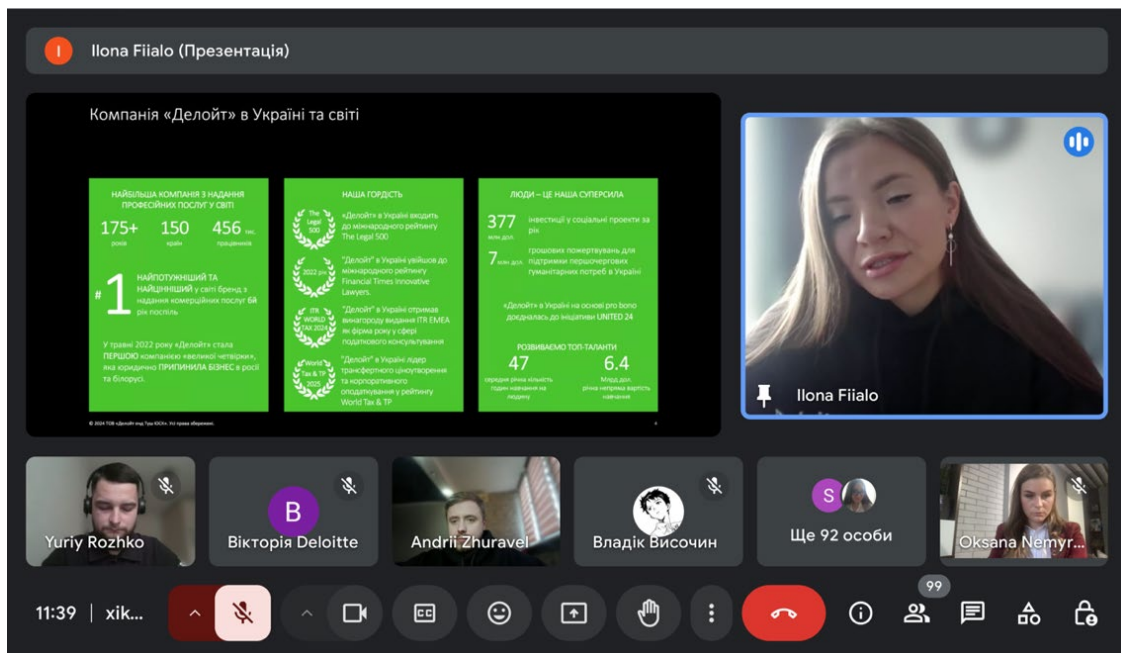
I Ilona Fiialo (Презентація)

Компанія «Делойт» в Україні та світі

НАЙБІЛЬША КОМПАНІЯ З НАДАННЯ ПРОФЕСІЙНИХ ПОСЛУГ У СВІТІ

175+ років

150 країн

456 тис. працівників

#1 НАЙПОТУЖНІШИЙ ТА НАЙЦІННІШИЙ у світі бренд з надання комерційних послуг 6й рік поспіль

У травні 2022 року «Делойт» стала ПЕРШОЮ компанією «великої четвірки», яка юридично ПРИПИНИЛА БІЗНЕС в росії та білорусі.

НАША ГОРДІСТЬ

The Legal 500

«Делойт» в Україні входить до міжнародного рейтингу The Legal 500

2022 рік

"Делойт" в Україні увійшов до міжнародного рейтингу Financial Times Innovative Lawyers.

ITR WORLD TAX 2024

"Делойт" в Україні отримав винагороду видання ITR EMEA як фірма року у сфері податкового консультування

World Tax & TP 2025

"Делойт" в Україні лідер трансфертного ціноутворення та корпоративного оподаткування у рейтингу World Tax & TP

ЛЮДИ – ЦЕ НАША СУПЕРСИЛА

377 млн дол. інвестиції у соціальні проекти за рік

7 млн дол. грошових пожертвувань для підтримки першочергових гуманітарних потреб в Україні

«Делойт» в Україні на основі pro bono доєдналась до ініціативи UNITED 24

РОЗВИВАЄМО ТОП-ТАЛАНТИ

47 середня річна кількість годин навчання на людину

6.4 Млрд дол. річна непряма вартість навчання

© 2024 ТОВ «Делойт енд Туш ЮСК». Усі права захищено.

4

Ilona Fiialo

Yuriy Rozhko

B

Вікторія Deloitte

Andrii Zhuravel

Владік Височин

S

Ще 92 особи

Oksana Nemyr...

11:39 | xik...

99